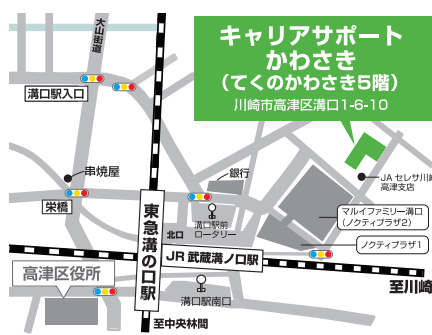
キャリアサポート
かわさき
（てくのかわさき5階）
川崎市高津区溝口1-6-10

大山街道
溝口駅入口
串焼屋
栄橋
東急溝の口駅
銀行
溝口駅前ロータリー
北口
JR 武蔵溝ノ口駅
溝口駅南口
高津区役所
至中央林間
JA セレサ川崎高津支店
マルイファミリー溝口（ノクティプラザ2）
ノクティプラザ1
至川崎